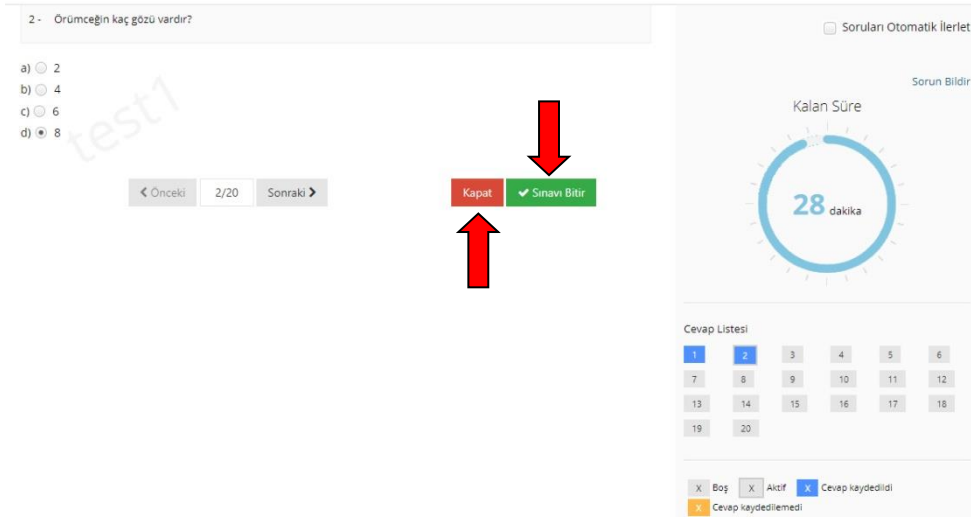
2 - Örümceğin kaç gözü vardır?

a) 2
b) 4
c) 6
d) 8

test1

❮ Önceki 2/20 Sonraki ❯

Kapat ✔ Sınavı Bitir

Soruları Otomatik İlerlet

Sorun Bildir

Kalan Süre

28 dakika

Cevap Listesi

| 1 | 2 | 3 | 4 | 5 | 6 |
|---|---|---|---|---|---|
| 7 | 8 | 9 | 10 | 11 | 12 |
| 13 | 14 | 15 | 16 | 17 | 18 |
| 19 | 20 | | | | |

X Boş X Aktif X Cevap kaydedildi
X Cevap kaydedilemedi